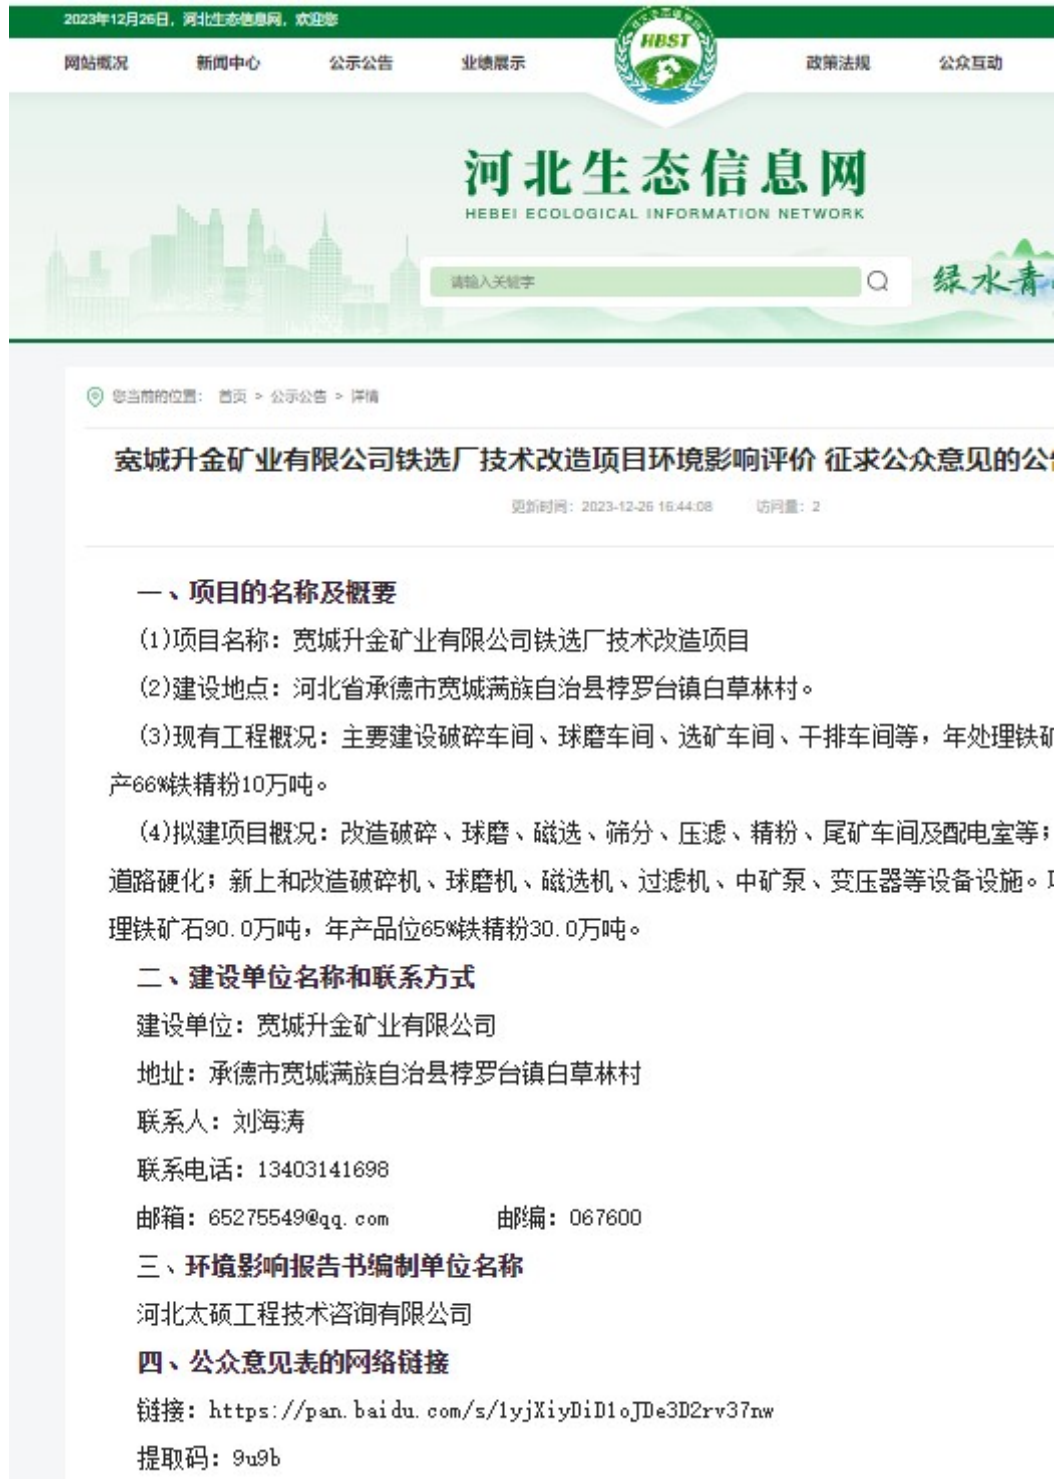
2023年12月26日，河北生态信息网，欢迎您

网站概况　新闻中心　公示公告　业绩展示　HBST　政策法规　公众互动

河北生态信息网
HEBEI ECOLOGICAL INFORMATION NETWORK

请输入关键字

绿水青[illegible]

您当前的位置：首页 > 公示公告 > 详情

宽城升金矿业有限公司铁选厂技术改造项目环境影响评价 征求公众意见的公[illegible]

更新时间：2023-12-26 16:44:08　访问量：2

一、项目的名称及概要

(1)项目名称：宽城升金矿业有限公司铁选厂技术改造项目

(2)建设地点：河北省承德市宽城满族自治县桲罗台镇白草林村。

(3)现有工程概况：主要建设破碎车间、球磨车间、选矿车间、干排车间等，年处理铁矿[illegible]产66%铁精粉10万吨。

(4)拟建项目概况：改造破碎、球磨、磁选、筛分、压滤、精粉、尾矿车间及配电室等；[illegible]道路硬化；新上和改造破碎机、球磨机、磁选机、过滤机、中矿泵、变压器等设备设施。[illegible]理铁矿石90.0万吨，年产品位65%铁精粉30.0万吨。

二、建设单位名称和联系方式

建设单位：宽城升金矿业有限公司

地址：承德市宽城满族自治县桲罗台镇白草林村

联系人：刘海涛

联系电话：13403141698

邮箱：65275549@qq.com　　邮编：067600

三、环境影响报告书编制单位名称

河北太硕工程技术咨询有限公司

四、公众意见表的网络链接

链接：https://pan.baidu.com/s/1yjXiyDiD1oJDe3D2rv37nw

提取码：9u9b